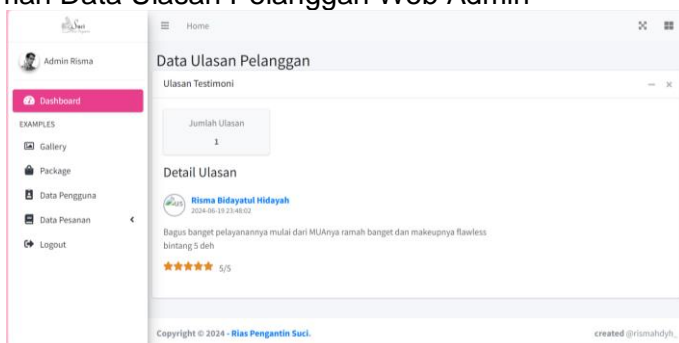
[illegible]han Data Ulasan Pelanggan Web Admin

Home

Admin Risma

Dashboard

EXAMPLES

Gallery

Package

Data Pengguna

Data Pesanan

Logout

Data Ulasan Pelanggan

Ulasan Testimoni

Jumlah Ulasan

1

Detail Ulasan

Risma Bidayatul Hidayah

2024-06-19 23:48:02

Bagus banget pelayanannya mulai dari MUAnya ramah banget dan makeupnya flawless bintang 5 deh

5/5

Copyright © 2024 - Rias Pengantin Suci.

created @rismahdyh_